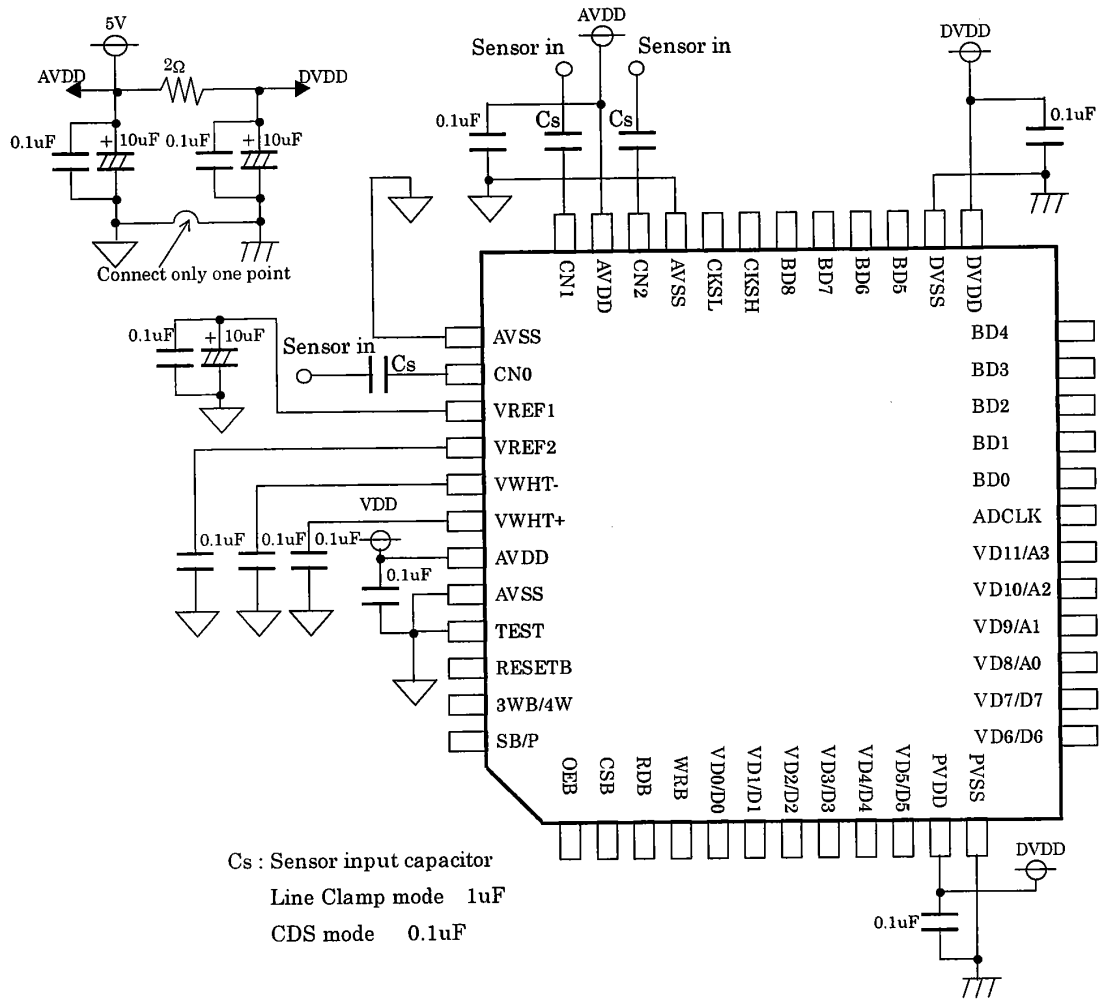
5V

AVDD

2Ω

DVDD

0.1uF

+ 10uF

0.1uF

+ 10uF

Connect only one point

AVDD

Sensor in

Sensor in

0.1uF

Cs

Cs

DVDD

0.1uF

CN1

AVDD

CN2

AVSS

CKSL

CKSH

BD8

BD7

BD6

BD5

DVSS

DVDD

0.1uF

+ 10uF

Sensor in

Cs

AVSS

CN0

VREF1

VREF2

VWHT-

VWHT+

AVDD

AVSS

TEST

RESETB

3WB/4W

SB/P

VDD

0.1uF

0.1uF

0.1uF

0.1uF

BD4

BD3

BD2

BD1

BD0

ADCLK

VD11/A3

VD10/A2

VD9/A1

VD8/A0

VD7/D7

VD6/D6

OEB

CSB

RDB

WRB

VD0/D0

VD1/D1

VD2/D2

VD3/D3

VD4/D4

VD5/D5

PVDD

PVSS

DVDD

0.1uF

Cs : Sensor input capacitor

Line Clamp mode 1uF

CDS mode 0.1uF